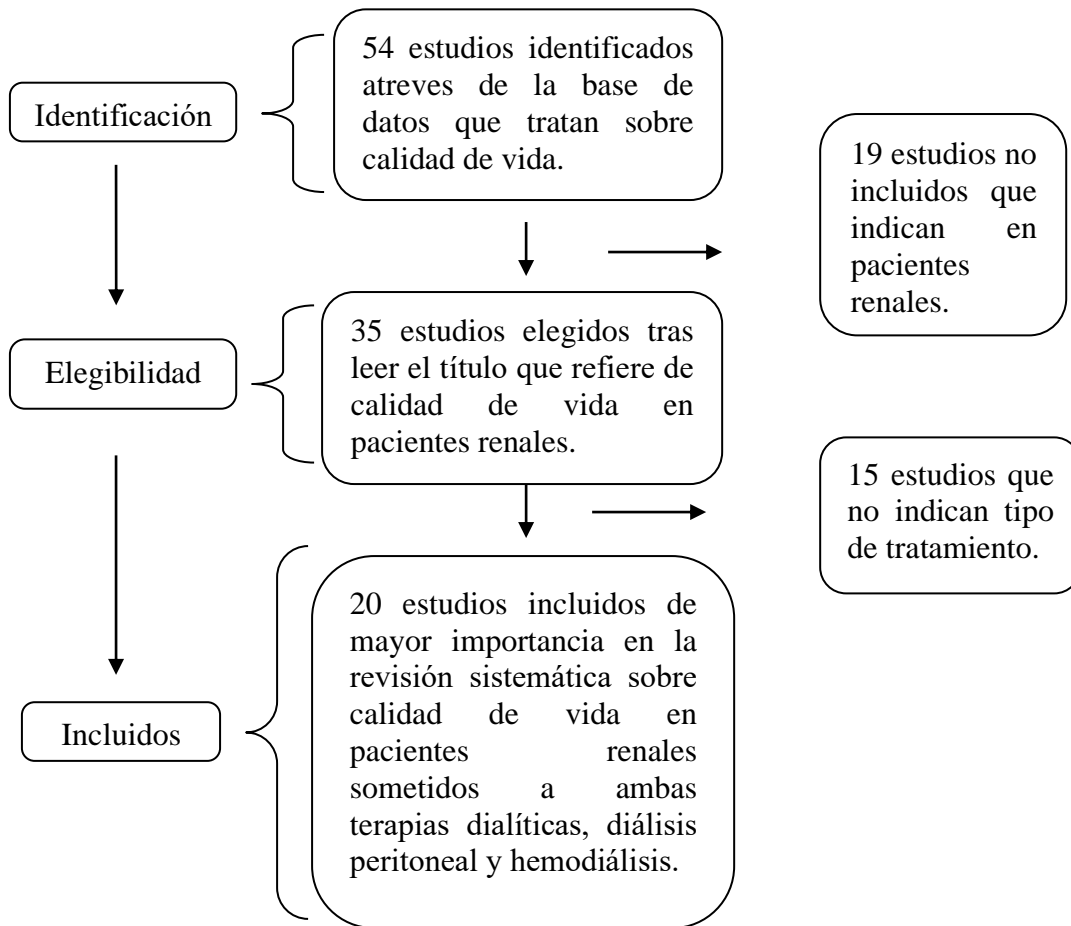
Identificación

54 estudios identificados atreves de la base de datos que tratan sobre calidad de vida.

19 estudios no incluidos que indican en pacientes renales.

Elegibilidad

35 estudios elegidos tras leer el título que refiere de calidad de vida en pacientes renales.

15 estudios que no indican tipo de tratamiento.

Incluidos

20 estudios incluidos de mayor importancia en la revisión sistemática sobre calidad de vida en pacientes renales sometidos a ambas terapias dialíticas, diálisis peritoneal y hemodiálisis.